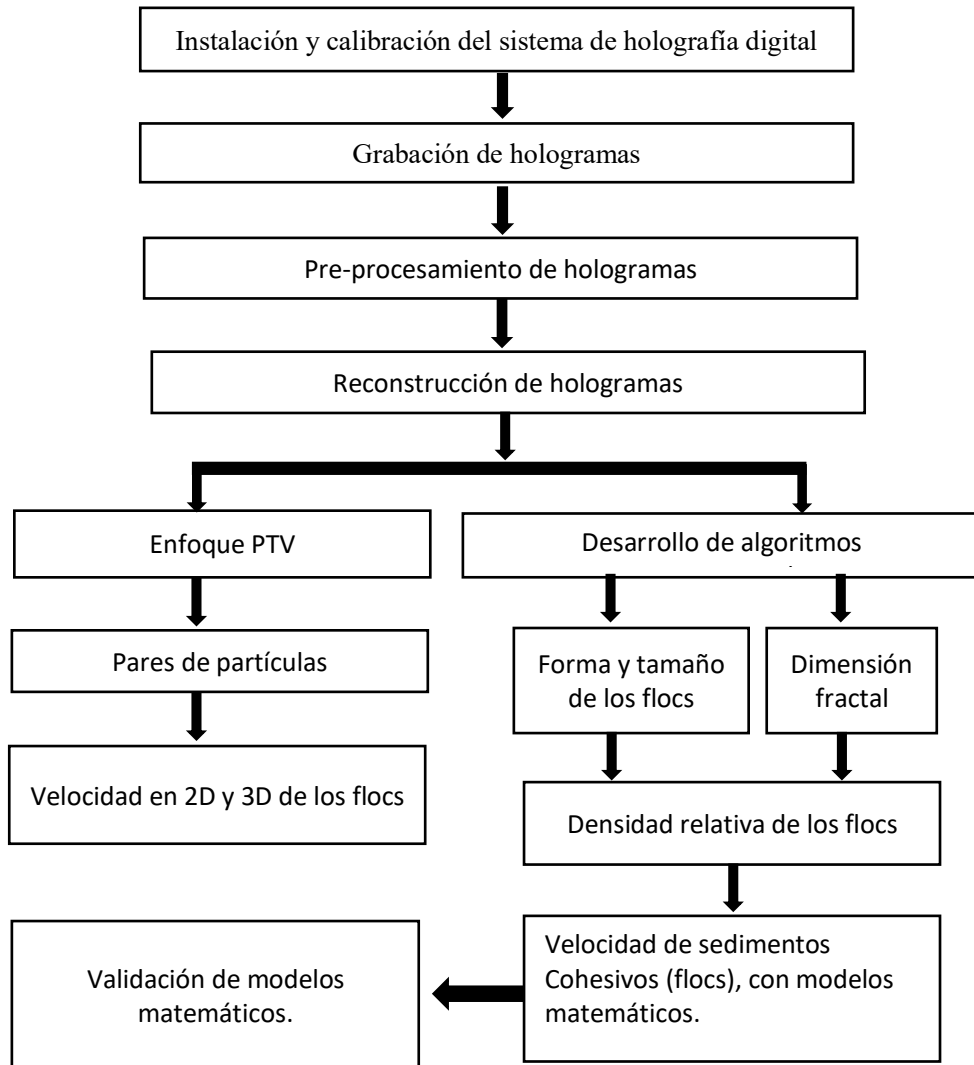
Instalación y calibración del sistema de holografía digital

Grabación de hologramas

Pre-procesamiento de hologramas

Reconstrucción de hologramas

Enfoque PTV

Desarrollo de algoritmos

Pares de partículas

Forma y tamaño de los flocs

Dimensión fractal

Velocidad en 2D y 3D de los flocs

Densidad relativa de los flocs

Velocidad de sedimentos Cohesivos (flocs), con modelos matemáticos.

Validación de modelos matemáticos.